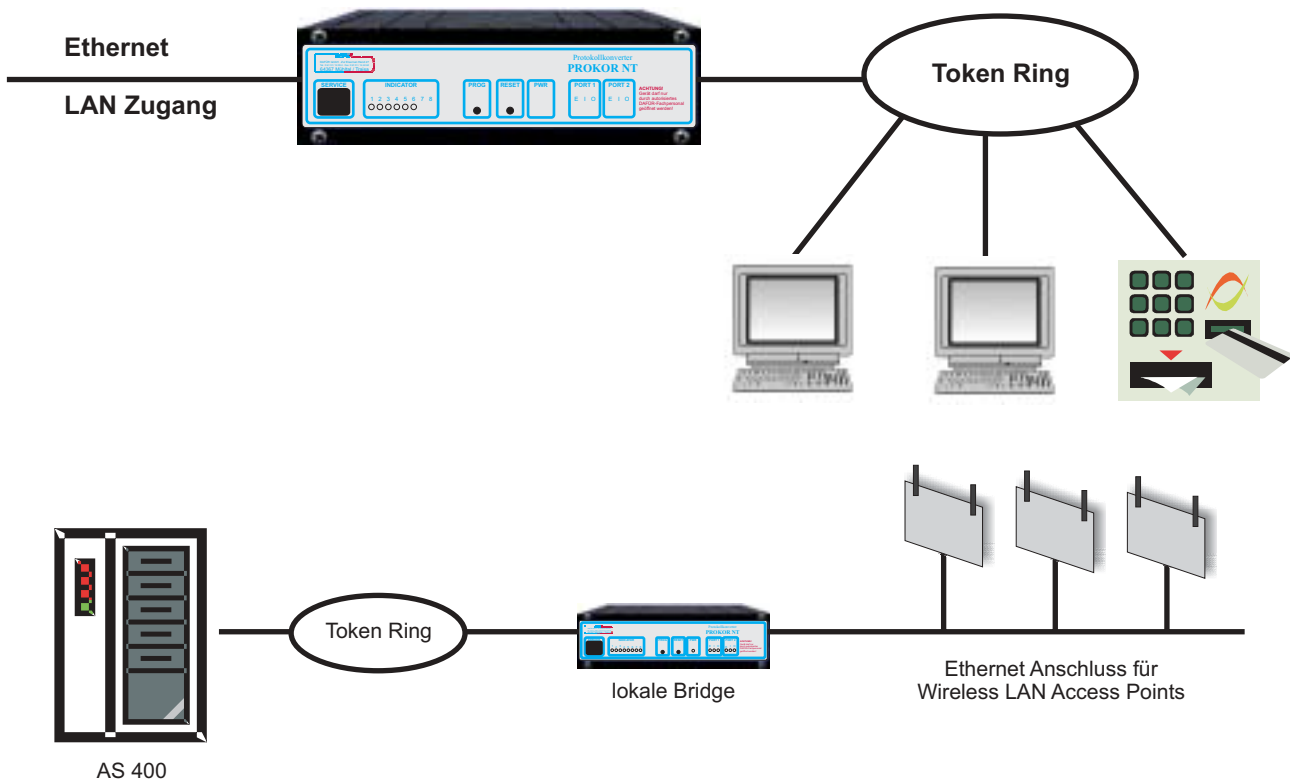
Ethernet

LAN Zugang

Protokollkonverter
PROKOR NT

SERVICE

INDICATOR
1 2 3 4 5 6 7 8

PROG

RESET

PWR

PORT 1
E I O

PORT 2
E I O

ACHTUNG!
Gerät darf nur durch autorisiertes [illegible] geöffnet werden!

Token Ring

Token Ring

PROKOR NT

lokale Bridge

Ethernet Anschluss für Wireless LAN Access Points

AS 400